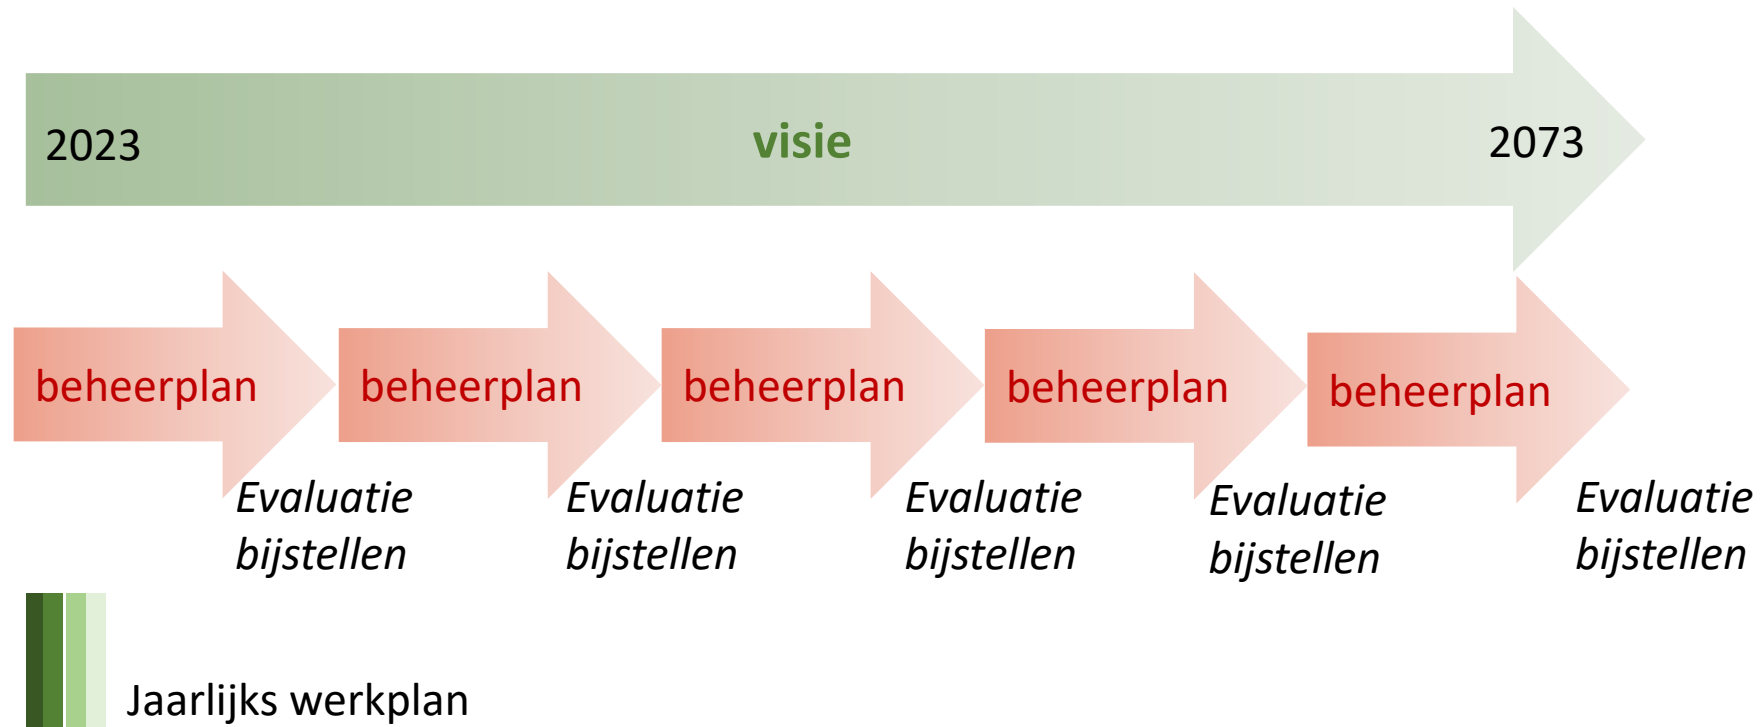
2023

visie

2073

beheerplan

beheerplan

beheerplan

beheerplan

beheerplan

*Evaluatie bijstellen*

*Evaluatie bijstellen*

*Evaluatie bijstellen*

*Evaluatie bijstellen*

*Evaluatie bijstellen*

Jaarlijks werkplan